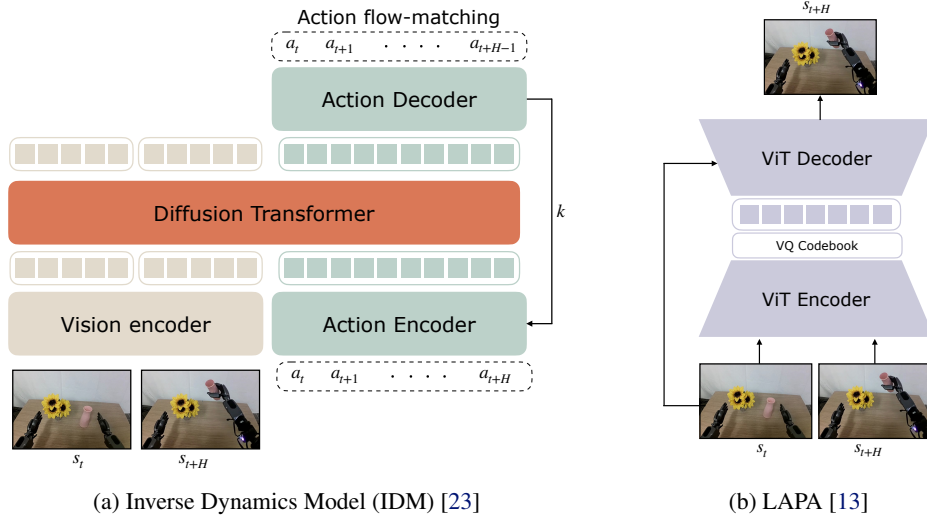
Action flow-matching

$a_t$ $a_{t+1}$ . . . . $a_{t+H-1}$

Action Decoder

Diffusion Transformer

$k$

Vision encoder

Action Encoder

$a_t$ $a_{t+1}$ . . . . $a_{t+H}$

$s_t$

$s_{t+H}$

(a) Inverse Dynamics Model (IDM) [23]

$s_{t+H}$

ViT Decoder

VQ Codebook

ViT Encoder

$s_t$

$s_{t+H}$

(b) LAPA [13]